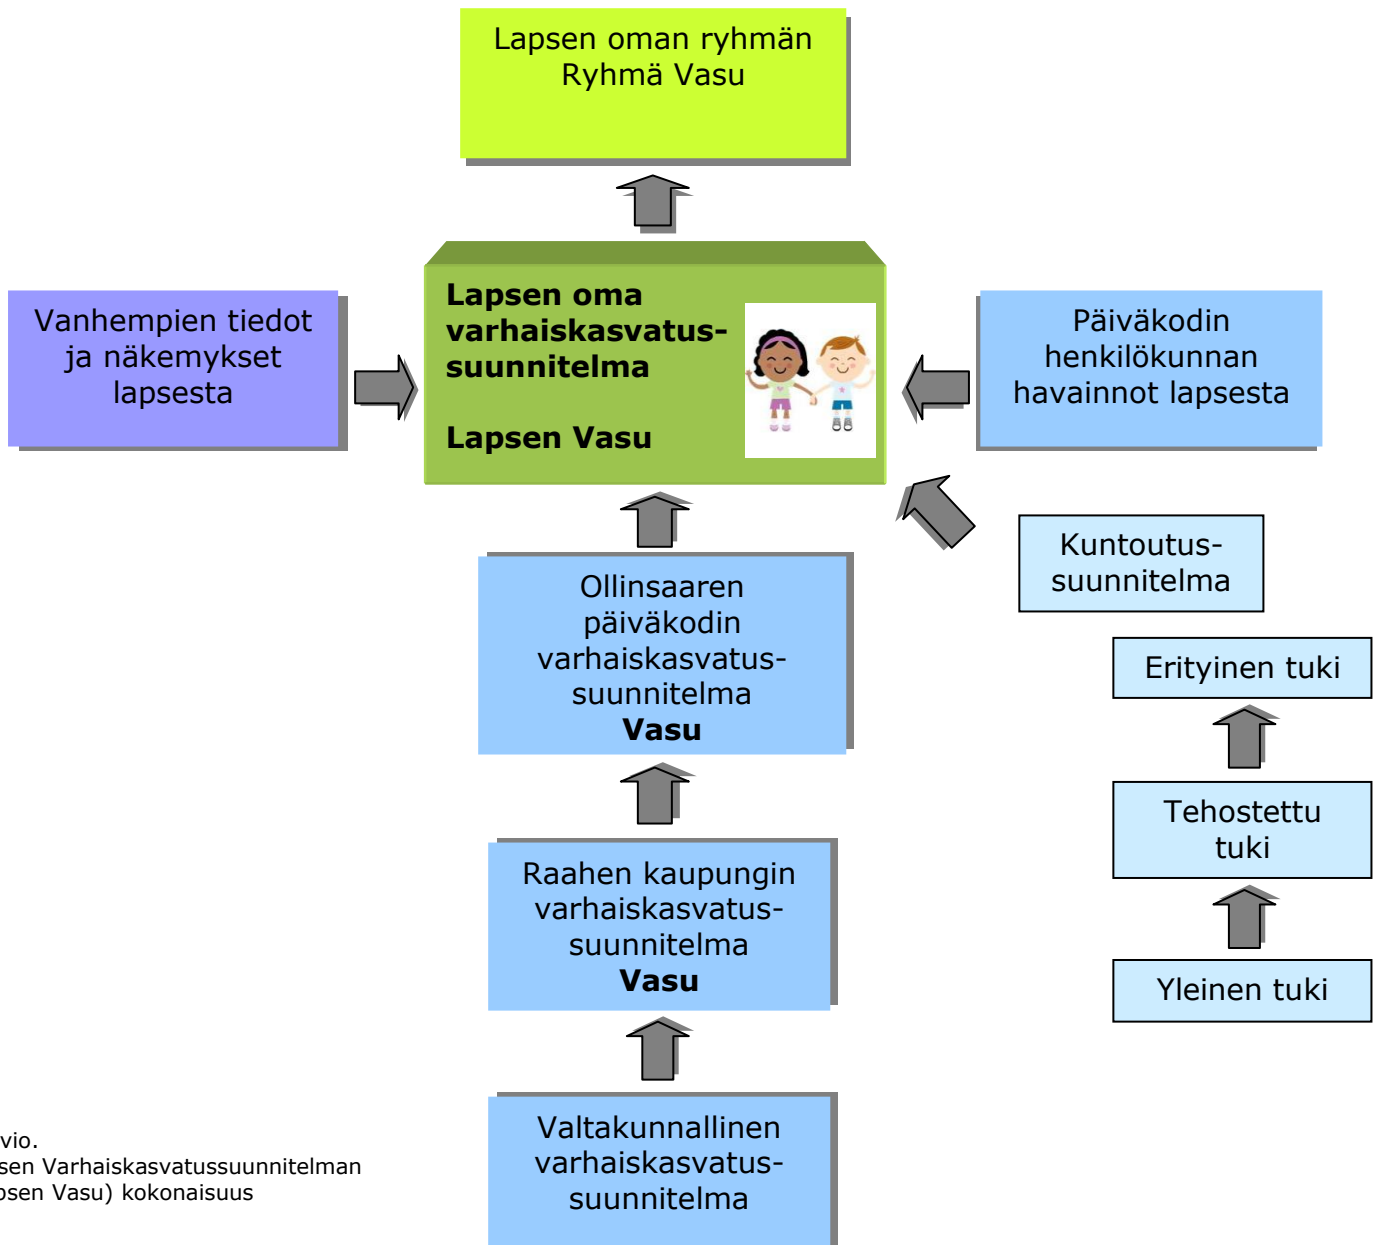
Lapsen oman ryhmän Ryhmä Vasu

Vanhempien tiedot ja näkemykset lapsesta

Lapsen oma varhaiskasvatus-suunnitelma

Lapsen Vasu

Päiväkodin henkilökunnan havainnot lapsesta

Kuntoutus-suunnitelma

Erityinen tuki

Tehostettu tuki

Yleinen tuki

Ollinsaaren päiväkodin varhaiskasvatus-suunnitelma
**Vasu**

Raahen kaupungin varhaiskasvatus-suunnitelma
**Vasu**

Valtakunnallinen varhaiskasvatus-suunnitelma

vio.
sen Varhaiskasvatussuunnitelman
osen Vasu) kokonaisuus